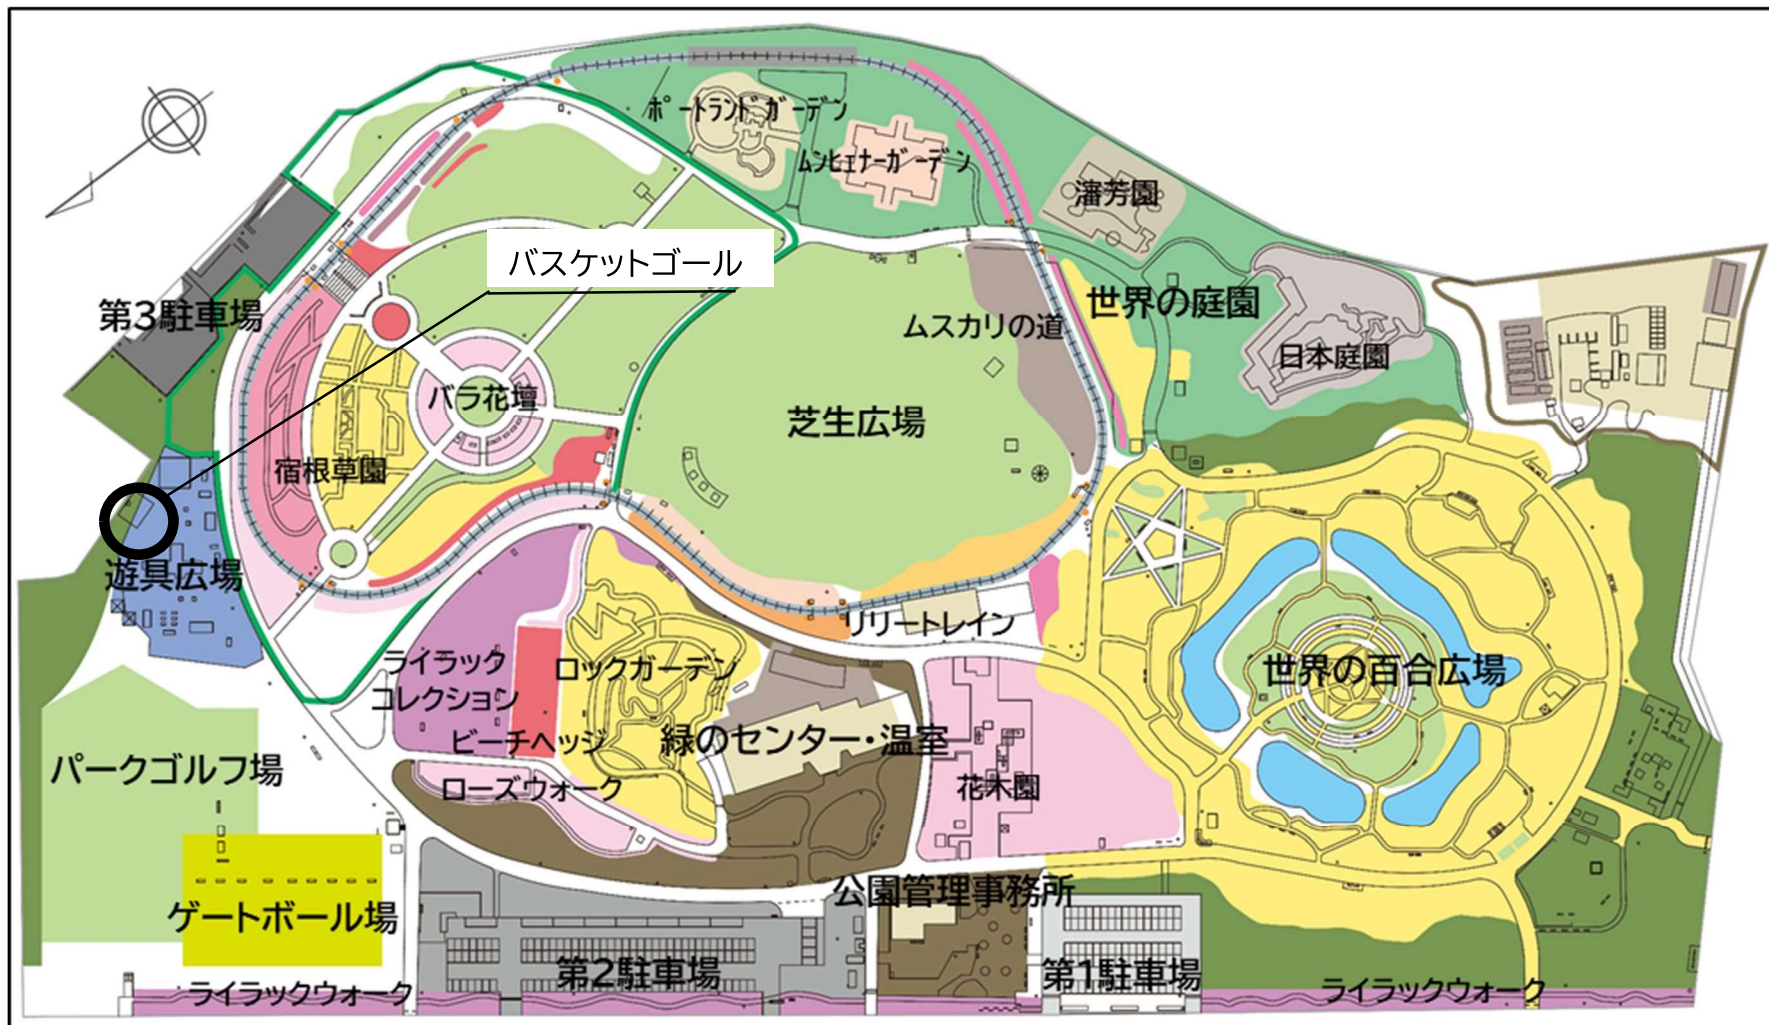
ポートランドガーデン
ムンヒェナーガーデン
滬芳園
バスケットゴール
第3駐車場
世界の庭園
ムスカリの道
日本庭園
バラ花壇
芝生広場
宿根草園
遊具広場
リリートレイン
ライラック
コレクション
ロックガーデン
世界の百合広場
ビーチヘッジ
緑のセンター・温室
パークゴルフ場
ローズウォーク
花木園
公園管理事務所
ゲートボール場
第2駐車場
第1駐車場
ライラックウォーク
ライラックウォーク